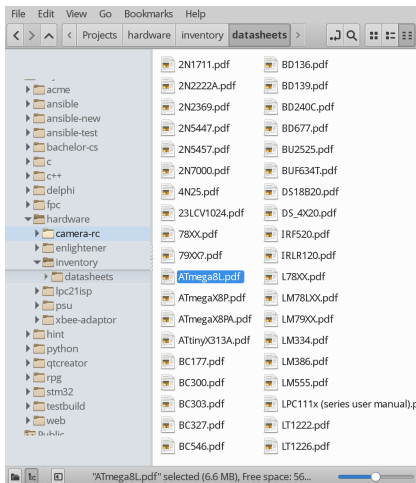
File Edit View Go Bookmarks Help

Projects hardware inventory datasheets

acme
ansible
ansible-new
ansible-test
bachelor-cs
c
c++
delphi
fpc
hardware
camera-rc
enlightener
inventory
datasheets
lpc21isp
psu
xbee-adaptor
hint
python
qtcreator
rpg
stm32
testbuild
web
Public

2N1711.pdf
2N2222A.pdf
2N2369.pdf
2N5447.pdf
2N5457.pdf
2N7000.pdf
4N25.pdf
23LCV1024.pdf
78XX.pdf
79XX?.pdf
ATmega8L.pdf
ATmegaX8P.pdf
ATmegaX8PA.pdf
ATtinyX313A.pdf
BC177.pdf
BC300.pdf
BC303.pdf
BC327.pdf
BC546.pdf

BD136.pdf
BD139.pdf
BD240C.pdf
BD677.pdf
BU2525.pdf
BUF634T.pdf
DS18B20.pdf
DS_4X20.pdf
IRF520.pdf
IRLR120.pdf
L78XX.pdf
LM78LXX.pdf
LM79XX.pdf
LM334.pdf
LM386.pdf
LM555.pdf
LPC111x (series user manual).p
LT1222.pdf
LT1226.pdf

"ATmega8L.pdf" selected (6.6 MB), Free space: 56...